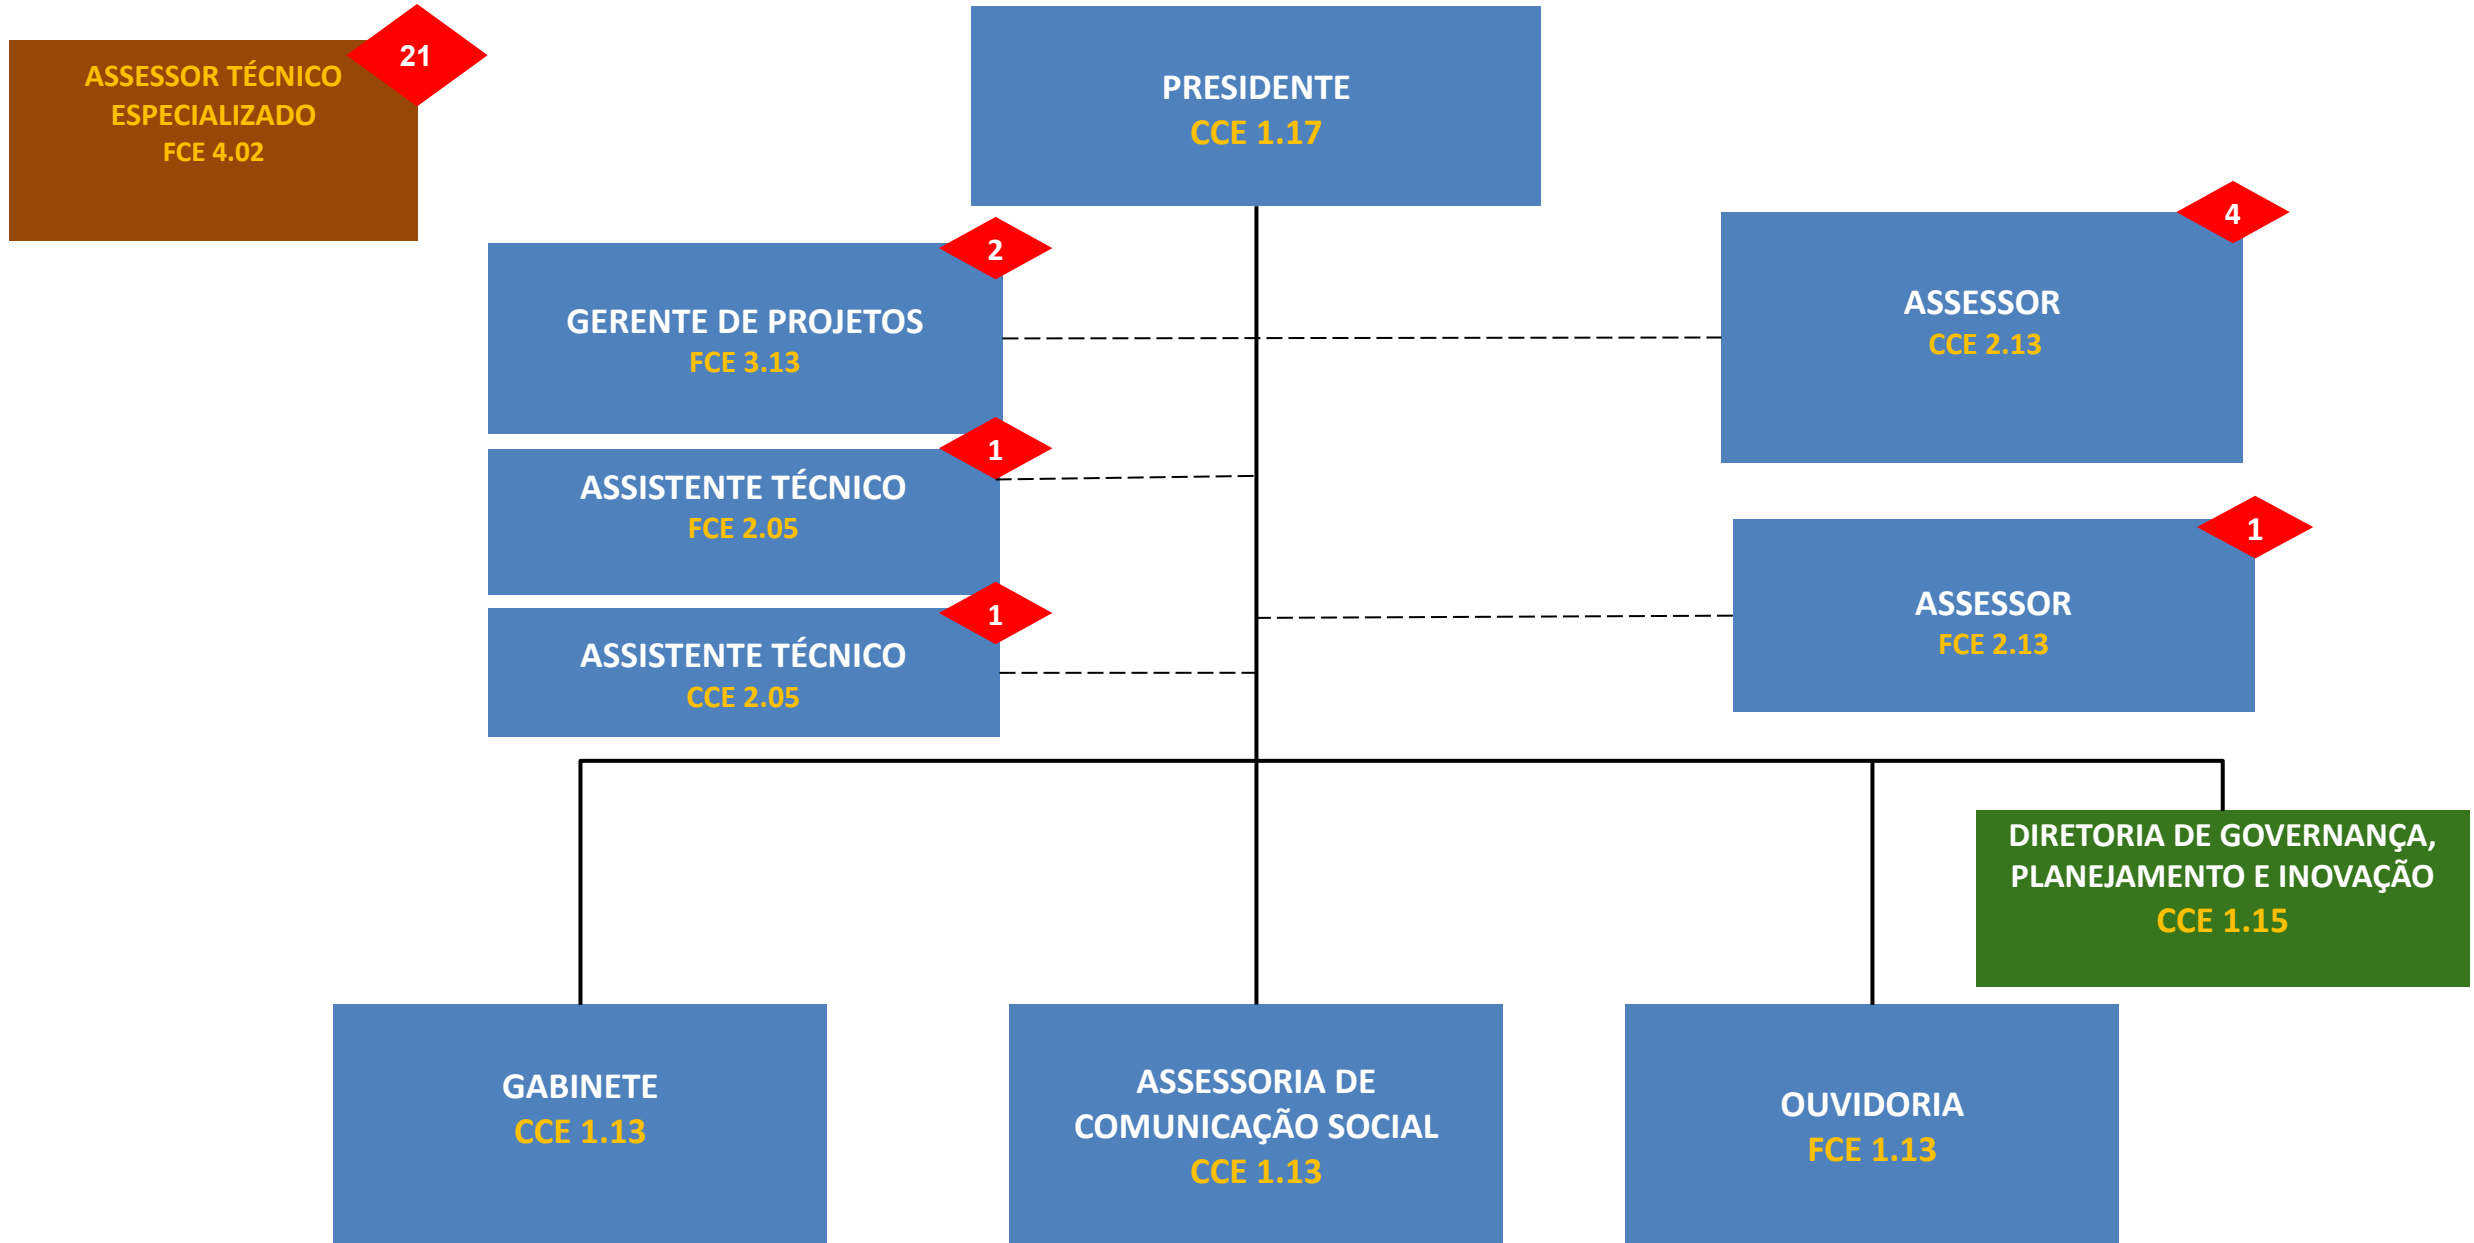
ASSESSOR TÉCNICO ESPECIALIZADO
FCE 4.02
21

PRESIDENTE
CCE 1.17

GERENTE DE PROJETOS
FCE 3.13
2

ASSESSOR
CCE 2.13
4

ASSISTENTE TÉCNICO
FCE 2.05
1

ASSESSOR
FCE 2.13
1

ASSISTENTE TÉCNICO
CCE 2.05
1

DIRETORIA DE GOVERNANÇA, PLANEJAMENTO E INOVAÇÃO
CCE 1.15

GABINETE
CCE 1.13

ASSESSORIA DE COMUNICAÇÃO SOCIAL
CCE 1.13

OUVIDORIA
FCE 1.13